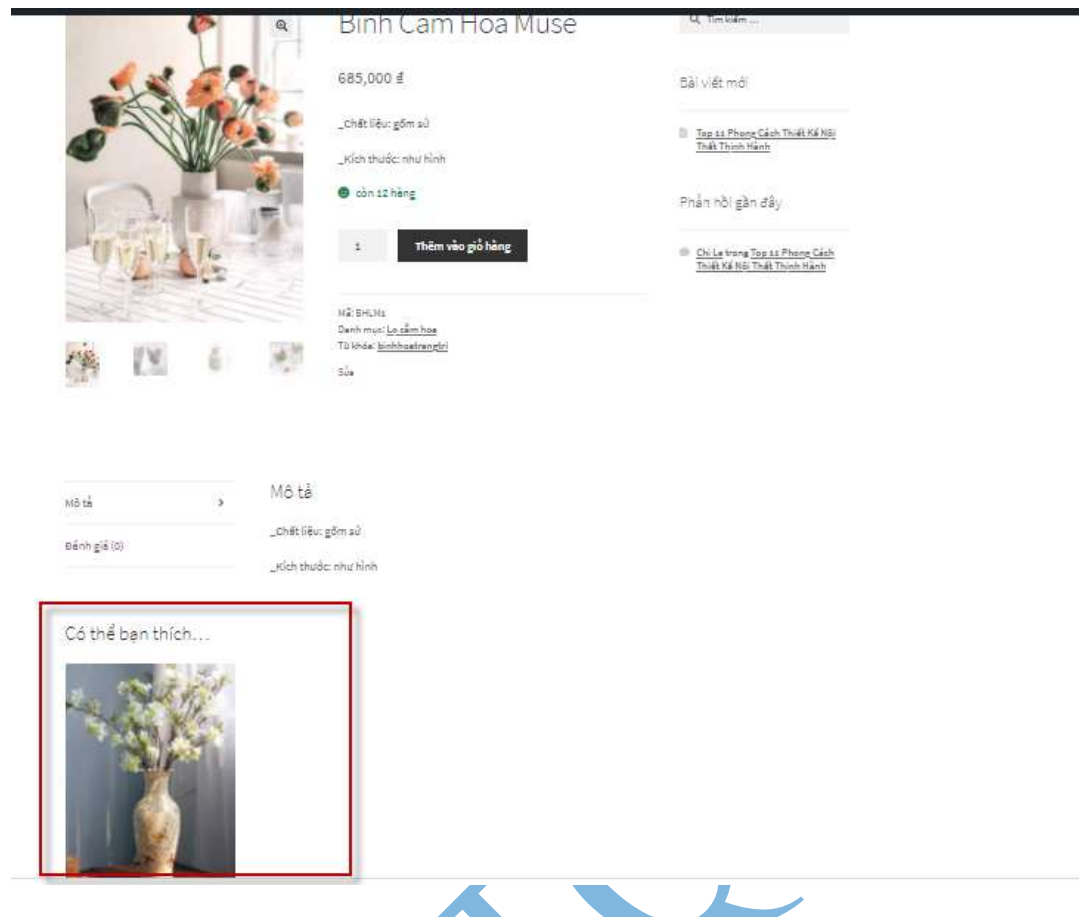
Bình Cắm Hoa Muse

685,000 ₫

_Chất liệu: gốm sứ

_Kích thước: như hình

còn 12 hàng

1

Thêm vào giỏ hàng

Mã: BHLM1
Danh mục: Lọ cắm hoa
Từ khóa: binhhoatrangtri

Sửa

Tìm kiếm ...

Bài viết mới

Top 11 Phong Cách Thiết Kế Nội Thất Thịnh Hành

Phản hồi gần đây

Chi Le trong Top 11 Phong Cách Thiết Kế Nội Thất Thịnh Hành

Mô tả

Đánh giá (0)

Mô tả

_Chất liệu: gốm sứ

_Kích thước: như hình

Có thể bạn thích…